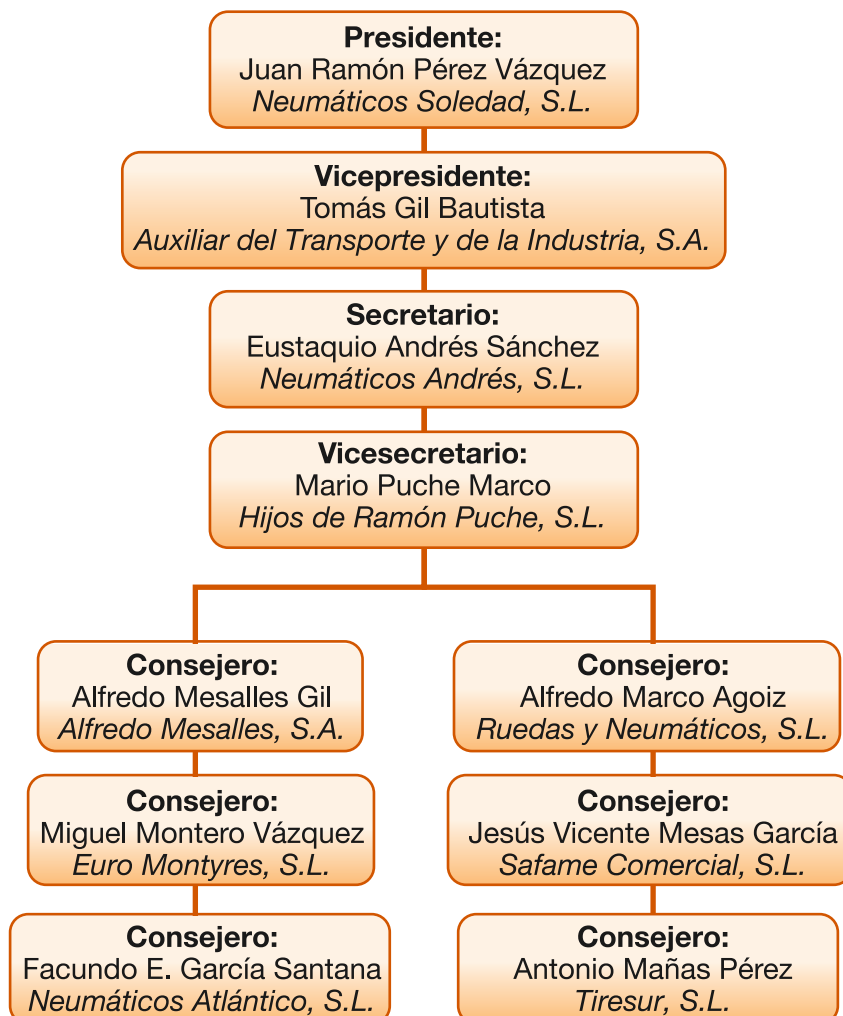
**Presidente:**
Juan Ramón Pérez Vázquez
*Neumáticos Soledad, S.L.*

**Vicepresidente:**
Tomás Gil Bautista
*Auxiliar del Transporte y de la Industria, S.A.*

**Secretario:**
Eustaquio Andrés Sánchez
*Neumáticos Andrés, S.L.*

**Vicesecretario:**
Mario Puche Marco
*Hijos de Ramón Puche, S.L.*

**Consejero:**
Alfredo Mesalles Gil
*Alfredo Mesalles, S.A.*

**Consejero:**
Miguel Montero Vázquez
*Euro Montyres, S.L.*

**Consejero:**
Facundo E. García Santana
*Neumáticos Atlántico, S.L.*

**Consejero:**
Alfredo Marco Agoiz
*Ruedas y Neumáticos, S.L.*

**Consejero:**
Jesús Vicente Mesas García
*Safame Comercial, S.L.*

**Consejero:**
Antonio Mañas Pérez
*Tiresur, S.L.*